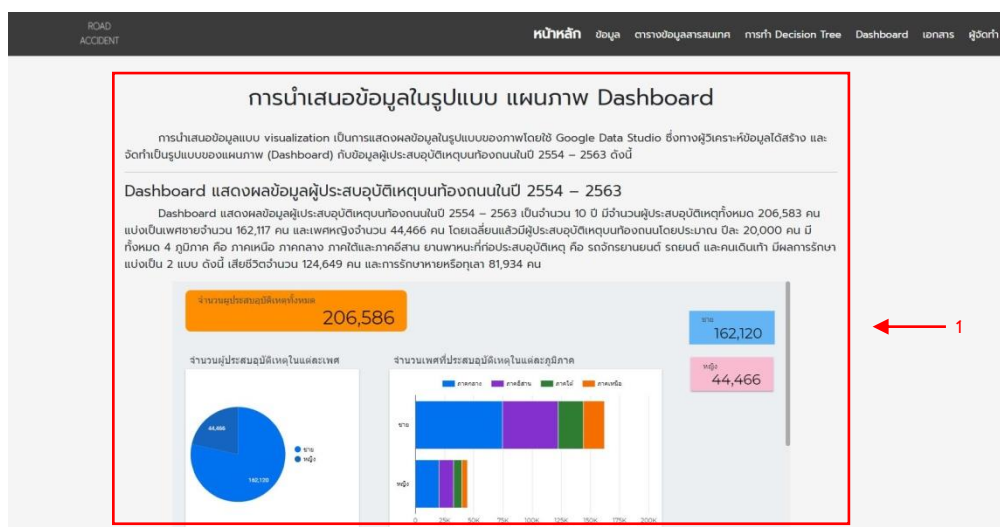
ROAD ACCIDENT

หน้าหลัก ข้อมูล ตารางข้อมูลสารสนเทศ การทำ Decision Tree Dashboard เอกสาร ผู้จัดทำ

การนำเสนอข้อมูลในรูปแบบ แผนภาพ Dashboard

การนำเสนอข้อมูลแบบ visualization เป็นการแสดงผลข้อมูลในรูปแบบของภาพโดยใช้ Google Data Studio ซึ่งทางผู้วิเคราะห์ข้อมูลได้สร้าง และจัดทำเป็นรูปแบบของแผนภาพ (Dashboard) กับข้อมูลผู้ประสบอุบัติเหตุบนท้องถนนในปี 2554 – 2563 ดังนี้

Dashboard แสดงผลข้อมูลผู้ประสบอุบัติเหตุบนท้องถนนในปี 2554 – 2563

Dashboard แสดงผลข้อมูลผู้ประสบอุบัติเหตุบนท้องถนนในปี 2554 – 2563 เป็นจำนวน 10 ปี มีจำนวนผู้ประสบอุบัติเหตุทั้งหมด 206,583 คน แบ่งเป็นเพศชายจำนวน 162,117 คน และเพศหญิงจำนวน 44,466 คน โดยเฉลี่ยแล้วมีผู้ประสบอุบัติเหตุบนท้องถนนโดยประมาณ ปีละ 20,000 คน มีทั้งหมด 4 ภูมิภาค คือ ภาคเหนือ ภาคกลาง ภาคใต้และภาคอีสาน ยานพาหนะที่ก่อประสบอุบัติเหตุ คือ รถจักรยานยนต์ รถยนต์ และคนเดินเท้า มีผลการรักษาแบ่งเป็น 2 แบบ ดังนี้ เสียชีวิตจำนวน 124,649 คน และการรักษาหายหรือทุเลา 81,934 คน

จำนวนผู้ประสบอุบัติเหตุทั้งหมด
206,586

ชาย
162,120

หญิง
44,466

จำนวนผู้ประสบอุบัติเหตุในแต่ละเพศ

44,466
162,120
ชาย
หญิง

จำนวนเพศที่ประสบอุบัติเหตุในแต่ละภูมิภาค

ภาคกลาง ภาคอีสาน ภาคใต้ ภาคเหนือ

ชาย
หญิง

0 25K 50K 75K 100K 125K 150K 175K 200K

1